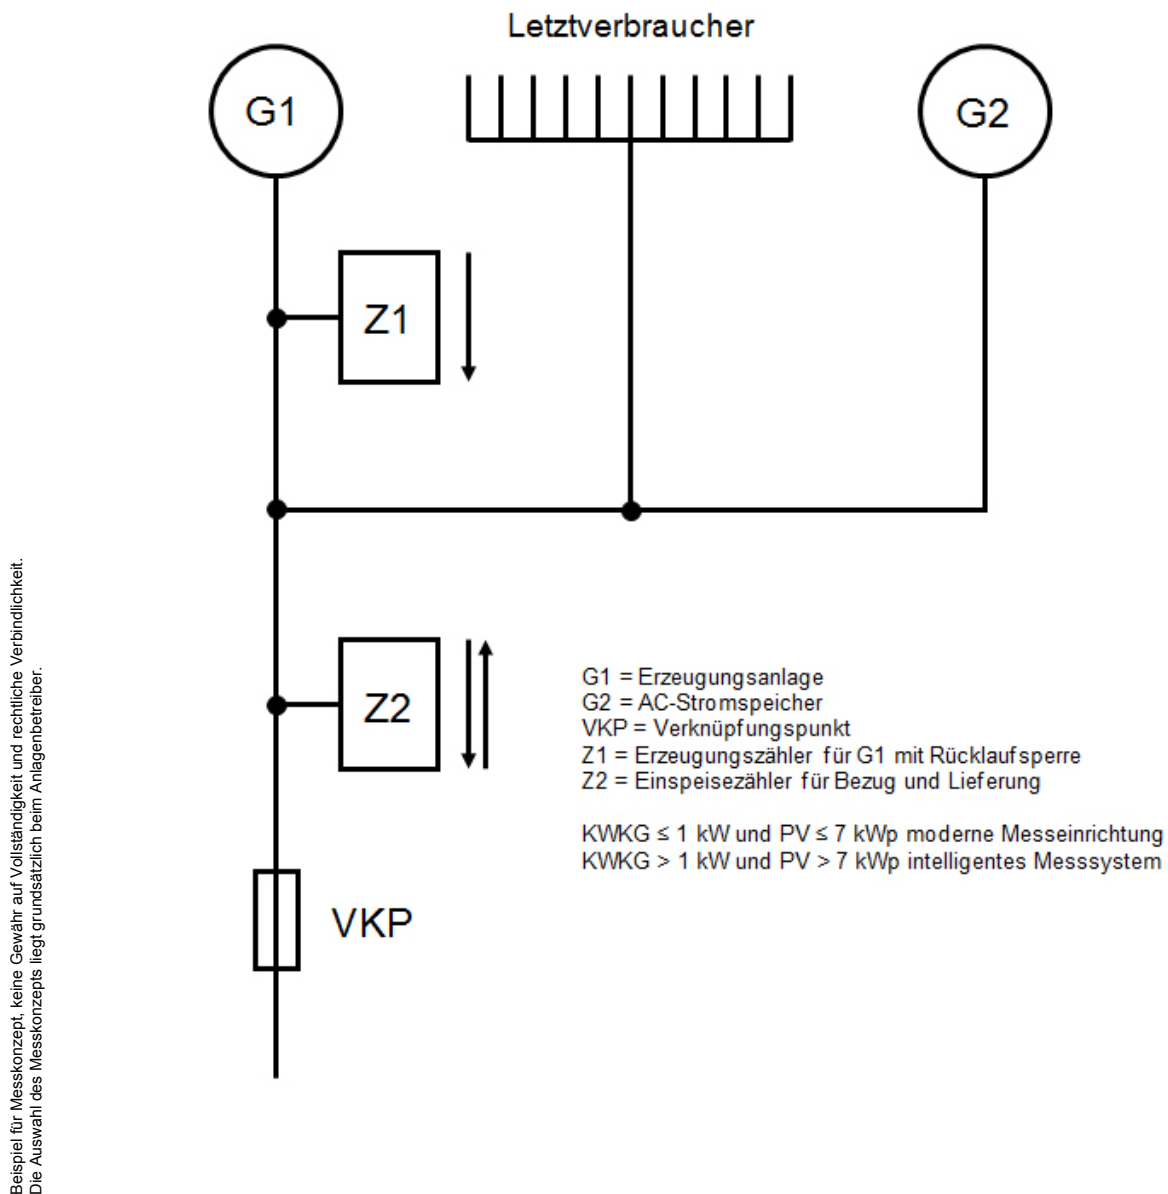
Letztverbraucher

G1

G2

Z1

Z2

VKP

G1 = Erzeugungsanlage
G2 = AC-Stromspeicher
VKP = Verknüpfungspunkt
Z1 = Erzeugungszähler für G1 mit Rücklaufsperre
Z2 = Einspeisezähler für Bezug und Lieferung

KWKG ≤ 1 kW und PV ≤ 7 kWp moderne Messeinrichtung
KWKG > 1 kW und PV > 7 kWp intelligentes Messsystem

Beispiel für Messkonzept, keine Gewähr auf Vollständigkeit und rechtliche Verbindlichkeit.
Die Auswahl des Messkonzepts liegt grundsätzlich beim Anlagenbetreiber.